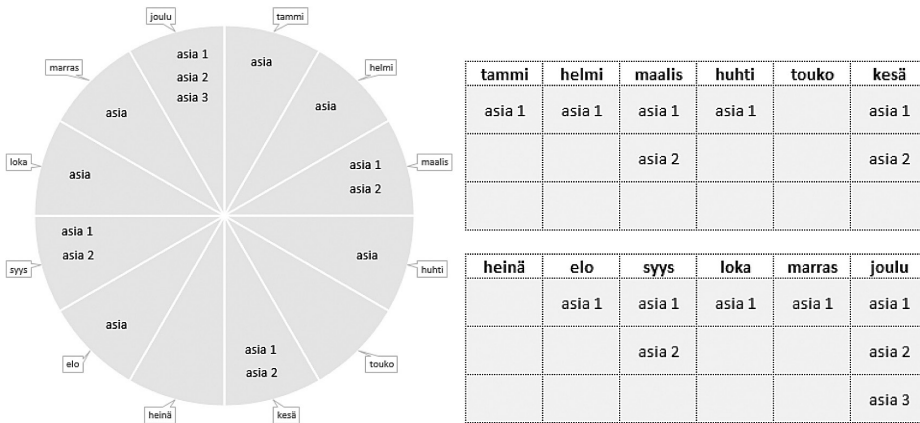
joulu
asia 1
asia 2
asia 3

tammi
asia

helmi
asia

maalis
asia 1
asia 2

huhti
asia

touko
asia 1
asia 2

kesä

heinä
asia

elo

syys
asia 1
asia 2

loka
asia

marras
asia

| tammi | helmi | maalis | huhti | touko | kesä |
|---|---|---|---|---|---|
| asia 1 | asia 1 | asia 1 | asia 1 | | asia 1 |
| | | asia 2 | | | asia 2 |
| | | | | | |

| heinä | elo | syys | loka | marras | joulu |
|---|---|---|---|---|---|
| | asia 1 | asia 1 | asia 1 | asia 1 | asia 1 |
| | | asia 2 | | | asia 2 |
| | | | | | asia 3 |